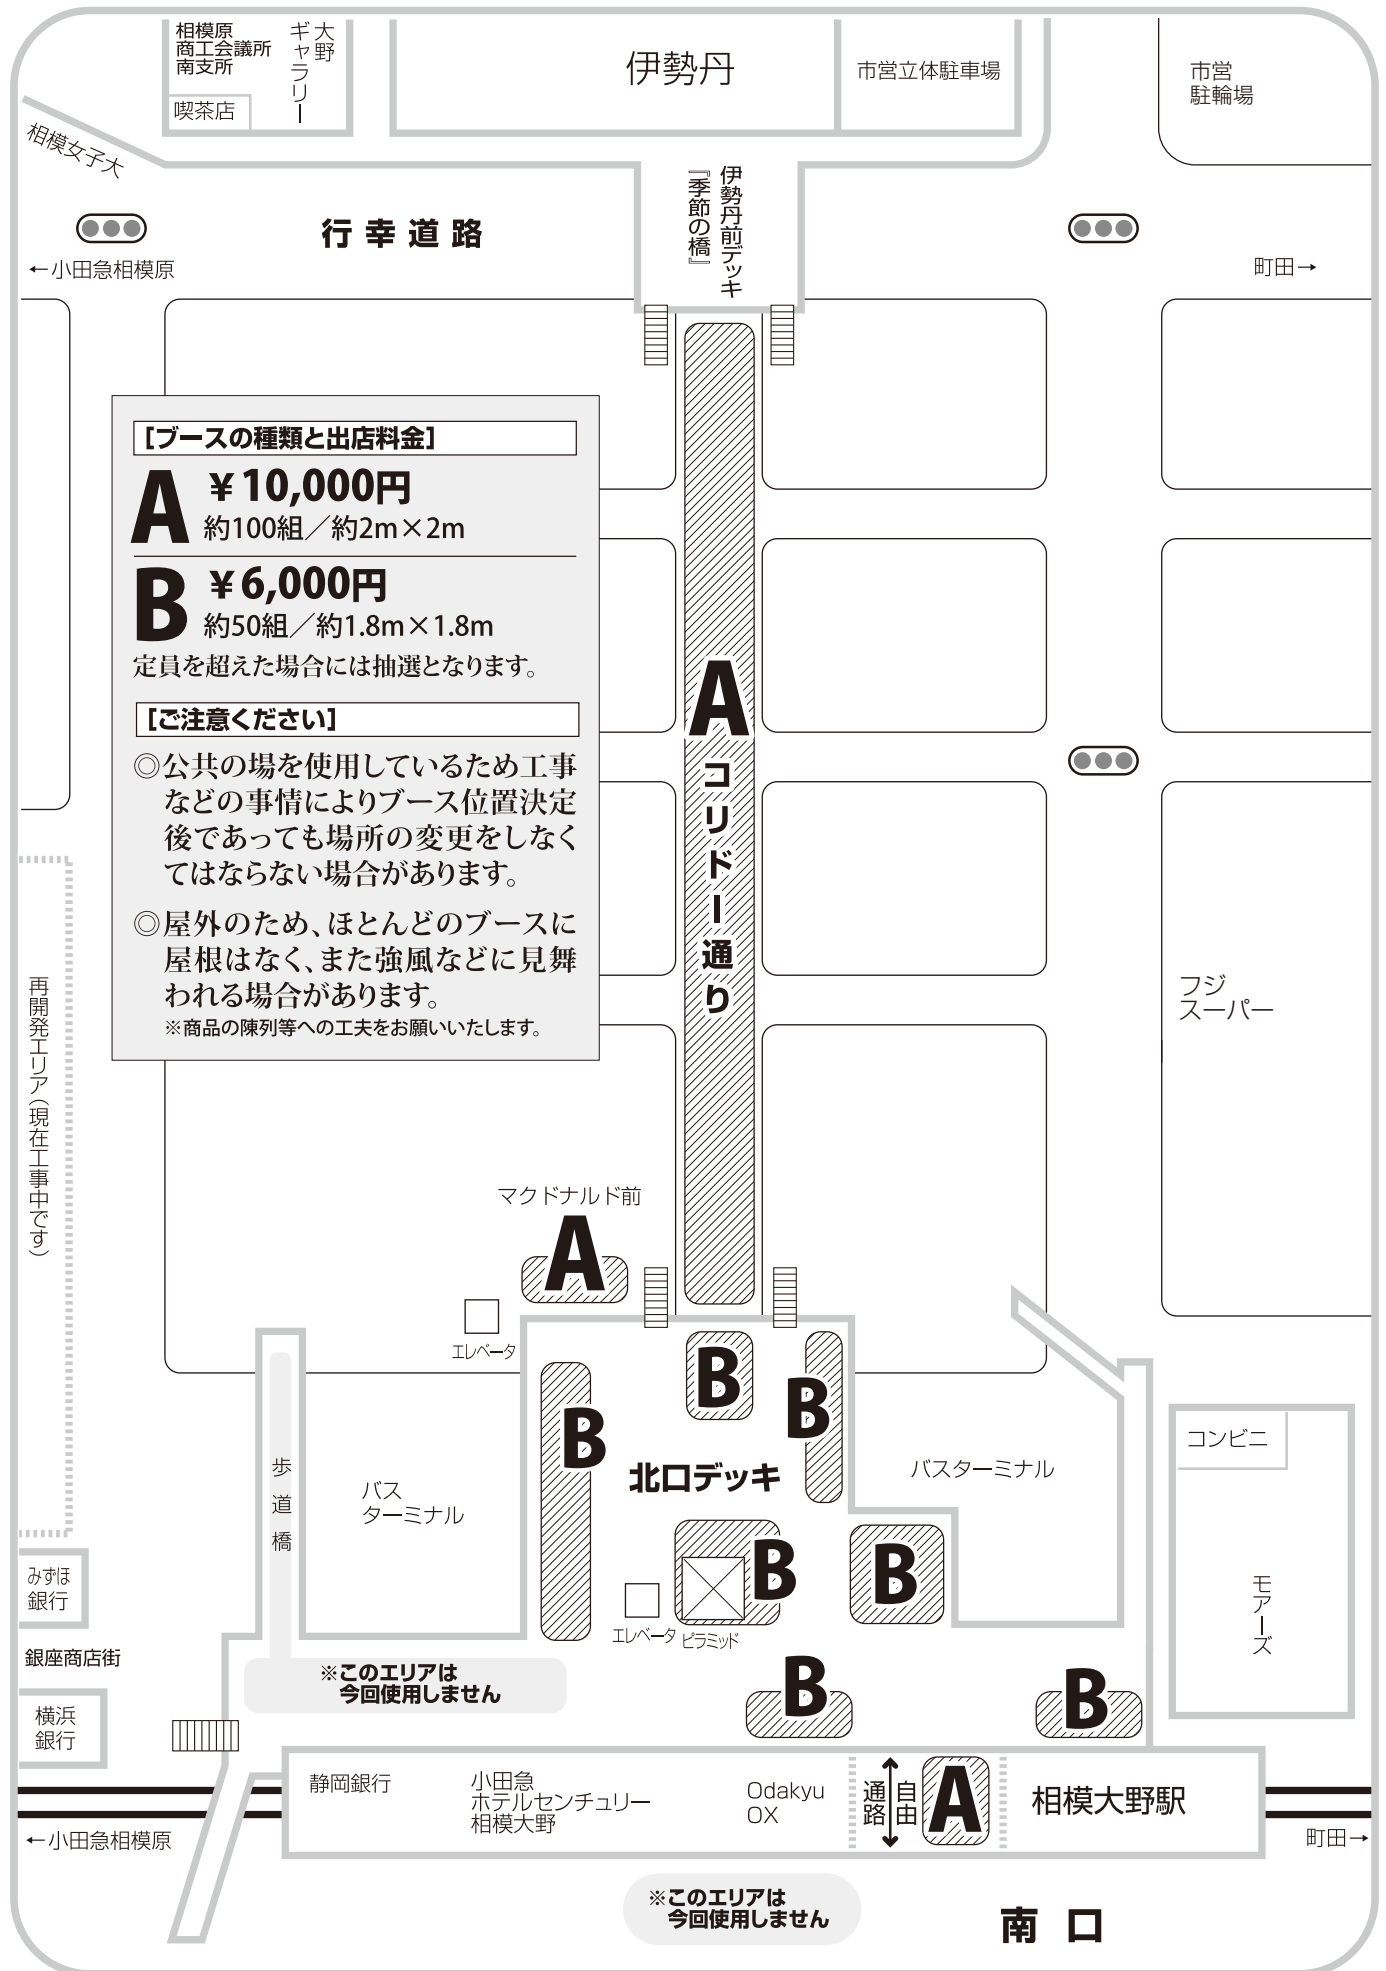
相模原商工会議所南支所

喫茶店

大野ギャラリー

伊勢丹

市営立体駐車場

市営駐輪場

相模女子大

行幸道路

←小田急相模原

伊勢丹前デッキ『季節の橋』

町田→

[ブースの種類と出店料金]

A ¥10,000円
約100組/約2m×2m

B ¥6,000円
約50組/約1.8m×1.8m

定員を超えた場合には抽選となります。

[ご注意ください]

◎公共の場を使用しているため工事などの事情によりブース位置決定後であっても場所の変更をしなくてはならない場合があります。

◎屋外のため、ほとんどのブースに屋根はなく、また強風などに見舞われる場合があります。
※商品の陳列等への工夫をお願いいたします。

A コリドー通り

フジスーパー

再開発エリア(現在工事中です)

マクドナルド前

A

エレベータ

歩道橋

バスターミナル

B

B

B

北口デッキ

バスターミナル

コンビニ

モアーズ

B

B

エレベータ ピラミッド

みずほ銀行

銀座商店街

※このエリアは今回使用しません

B

B

横浜銀行

静岡銀行

小田急ホテルセンチュリー相模大野

Odakyu OX

自由通路

A

相模大野駅

←小田急相模原

町田→

※このエリアは今回使用しません

南口